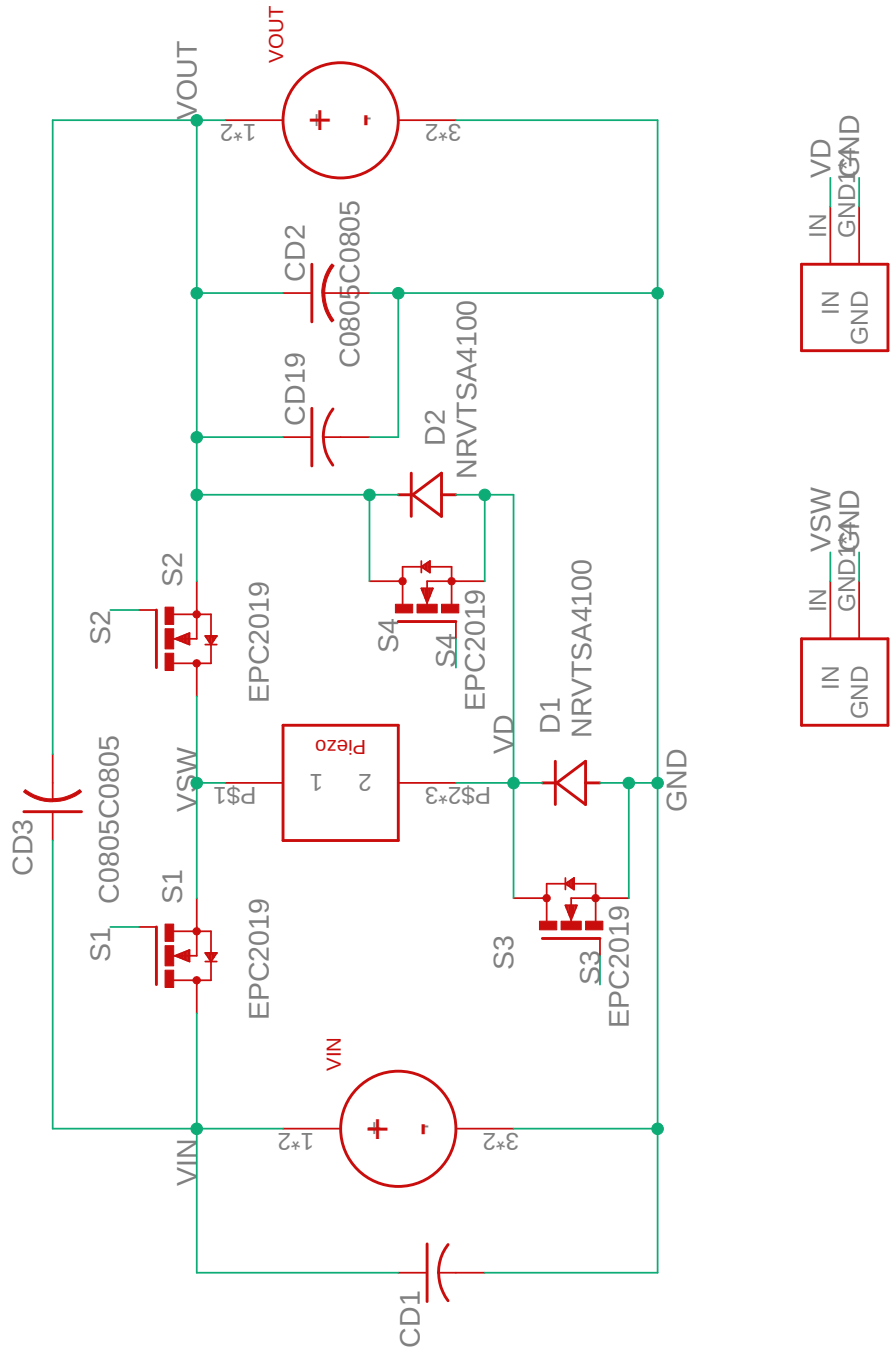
VOUT
VOUT
1*2
3*2
+
-
CD2
C0805C0805
CD19
D2
NRVTSA4100
S2
S2
EPC2019
S4
S4
EPC2019
VD
D1
NRVTSA4100
Piezo
2
1
P$1
P$2*3
VSW
GND
CD3
C0805C0805
S1
S1
EPC2019
S3
S3
EPC2019
VIN
VIN
1*2
3*2
+
-
CD1
VD
GND
IN
GND1*4
IN
GND
VSW
GND
IN
GND1*4
IN
GND